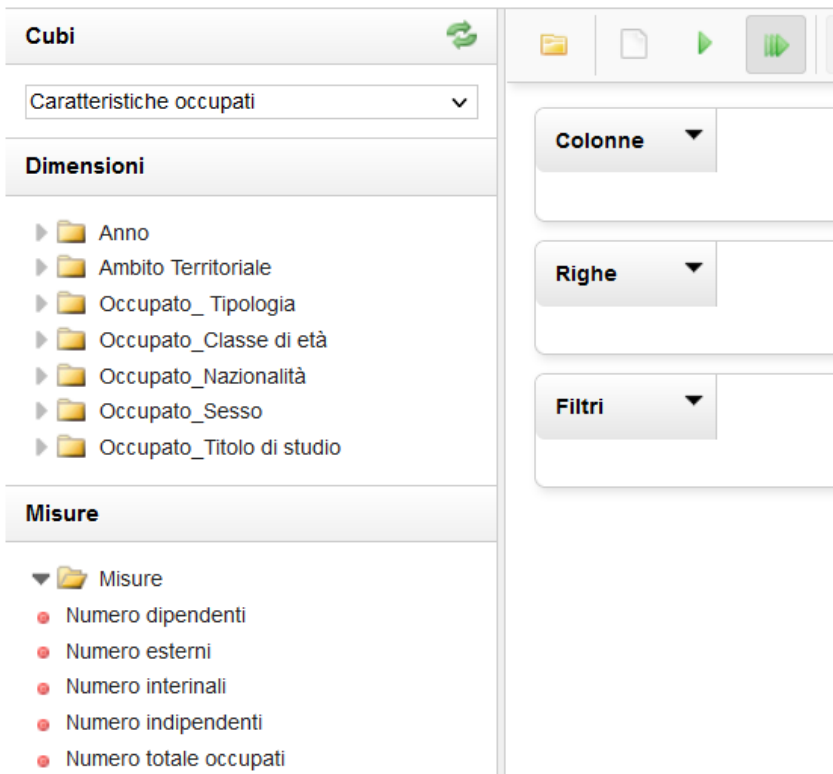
Cubi

Caratteristiche occupati

Dimensioni

Anno
Ambito Territoriale
Occupato_ Tipologia
Occupato_Classe di età
Occupato_Nazionalità
Occupato_Sesso
Occupato_Titolo di studio

Misure

Misure
Numero dipendenti
Numero esterni
Numero interinali
Numero indipendenti
Numero totale occupati

Colonne

Righe

Filtri